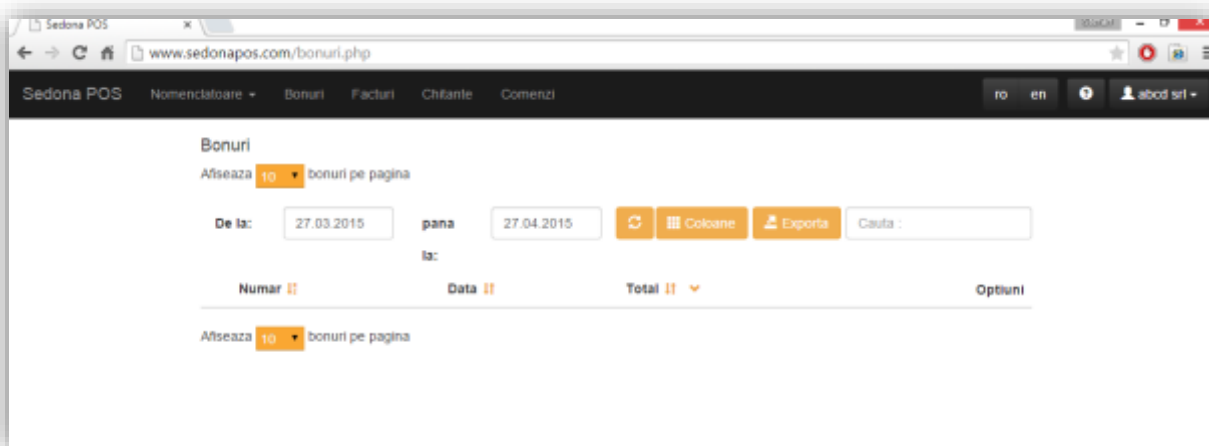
Sedona POS ×

www.sedonapos.com/bonuri.php

Sedona POS Nomenclatoare ▾ Bonuri Facturi Chitante Comenzi ro en abcd srl ▾

Bonuri

Afiseaza 10 bonuri pe pagina

De la: 27.03.2015 pana la: 27.04.2015 Coloane Exporta Cauta :

| Numar | Data | Total | Optiuni |
|---|---|---|---|

Afiseaza 10 bonuri pe pagina